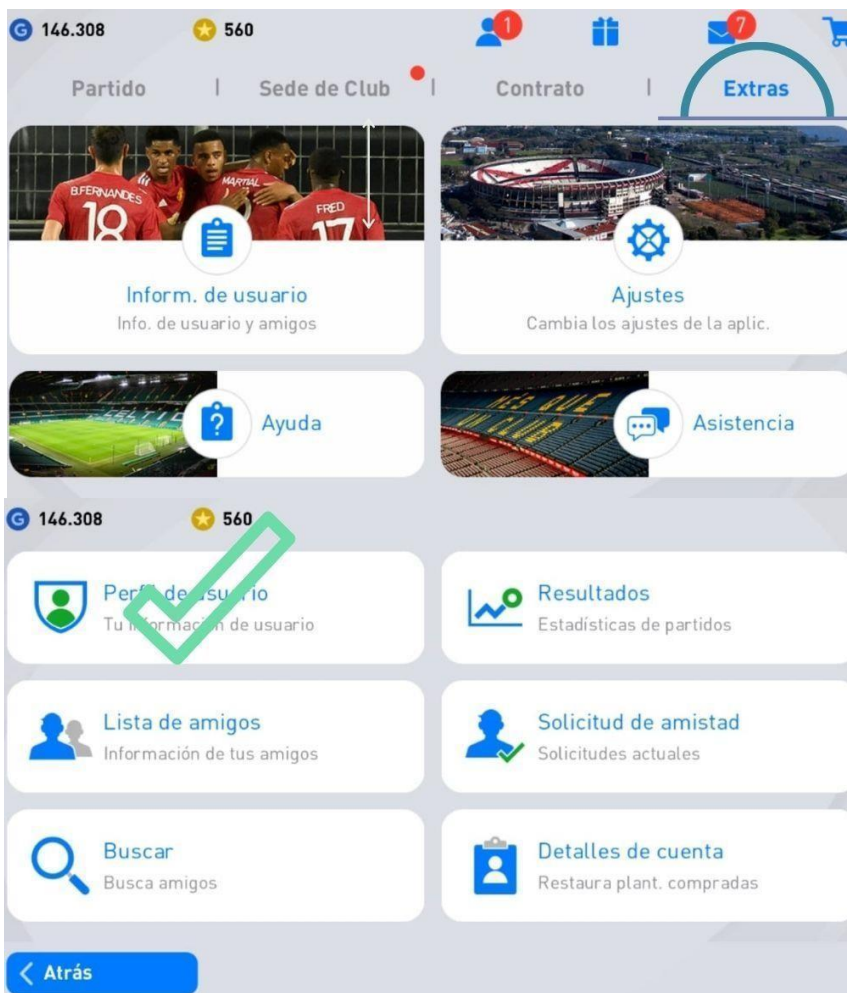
G 146.308 560 1 7

Partido | Sede de Club | Contrato | Extras

B.FERNANDES 18 MARTIAL FRED 17

Inform. de usuario
Info. de usuario y amigos

Ajustes
Cambia los ajustes de la aplic.

Ayuda

Asistencia

G 146.308 560

Perf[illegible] de usu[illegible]rio
Tu i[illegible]formac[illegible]n de usuario

Resultados
Estadísticas de partidos

Lista de amigos
Información de tus amigos

Solicitud de amistad
Solicitudes actuales

Buscar
Busca amigos

Detalles de cuenta
Restaura plant. compradas

< Atrás